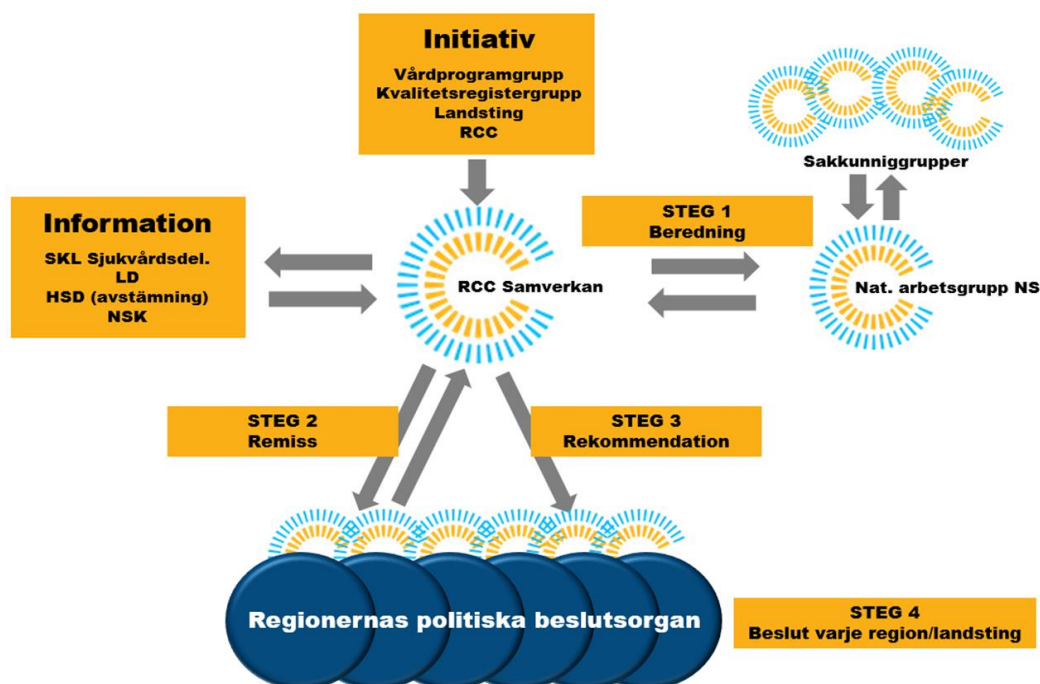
Initiativ
Vårdprogramgrupp
Kvalitetsregistergrupp
Landsting
RCC

Sakkunniggrupper

Information
SKL Sjukvårdsdel.
LD
HSD (avstämning)
NSK

STEG 1
Beredning

RCC Samverkan

Nat. arbetsgrupp NS

STEG 2
Remiss

STEG 3
Rekommendation

Regionernas politiska beslutsorgan

STEG 4
Beslut varje region/landsting